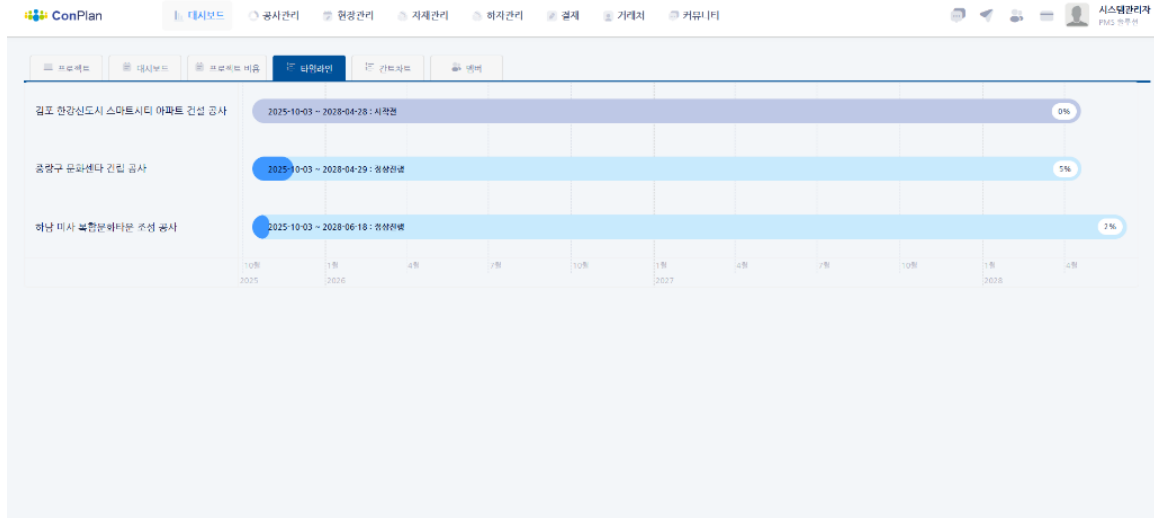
ConPlan
대시보드
공사관리
현장관리
자재관리
하자관리
결재
거래처
커뮤니티
시스템관리자
PMS 관리자

프로젝트
대시보드
프로젝트 비용
타임라인
간트차트
멤버

김포 한강신도시 스마트시티 아파트 건설 공사
2025-10-03 ~ 2028-04-28 : 시작전
0%

중랑구 문화센터 건립 공사
2025-10-03 ~ 2028-04-29 : 정상진행
5%

하남 미사 복합문화타운 조성 공사
2025-10-03 ~ 2028-06-18 : 정상진행
2%

10월
2025
1월
2026
4월
7월
10월
1월
2027
4월
7월
10월
1월
2028
4월